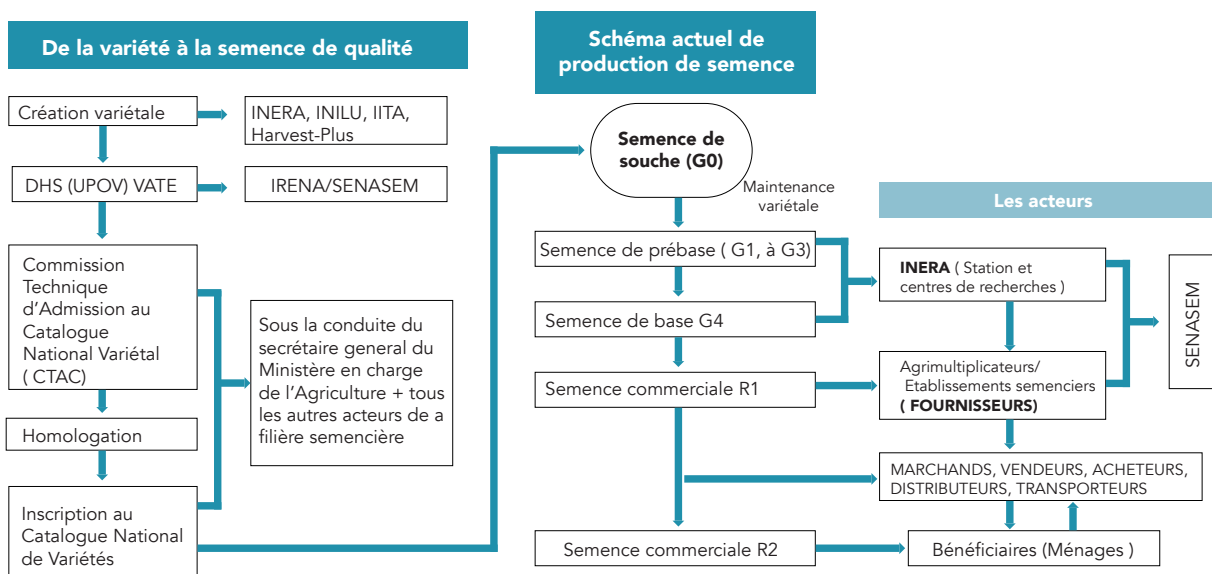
De la variété à la semence de qualité

Création variétale

INERA, INILU, IITA, Harvest-Plus

DHS (UPOV) VATE

IRENA/SENASEM

Commission Technique d'Admission au Catalogue National Variétal ( CTAC)

Sous la conduite du secrétaire general du Ministère en charge de l'Agriculture + tous les autres acteurs de a filière semencière

Homologation

Inscription au Catalogue National de Variétés

Schéma actuel de production de semence

Semence de souche (G0)

Maintenance variétale

Les acteurs

Semence de prébase ( G1, à G3)

Semence de base G4

Semence commerciale R1

Semence commerciale R2

INERA ( Station et centres de recherches )

Agrimultiplicateurs/ Etablissements semenciers ( FOURNISSEURS)

SENASEM

MARCHANDS, VENDEURS, ACHETEURS, DISTRIBUTEURS, TRANSPORTEURS

Bénéficiaires (Ménages )